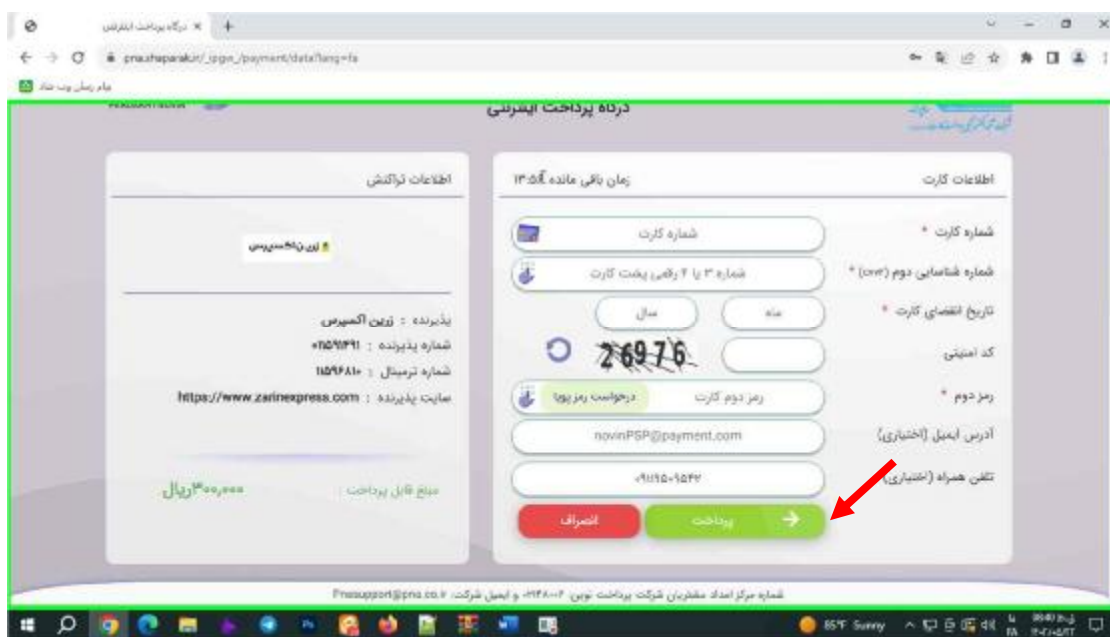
درگاه پرداخت اینترنتی ×

pna.shaparak.ir/_ipgw_/payment/data?lang=fa

پیام رسان بله

درگاه پرداخت اینترنتی

اطلاعات کارت

زمان باقی مانده ۱۳:۵۸

اطلاعات تراکنش

شماره کارت *

شماره کارت

شماره شناسایی دوم (cvv2) *

شماره ۳ یا ۴ رقمی پشت کارت

تاریخ انقضای کارت *

ماه

سال

کد امنیتی

26976

رمز دوم *

رمز دوم کارت

درخواست رمز پویا

آدرس ایمیل (اختیاری)

novinPSP@payment.com

تلفن همراه (اختیاری)

۰۹۱۱۵۰۰۹۵۴۲

پرداخت

انصراف

زرین اکسپرس

پذیرنده : زرین اکسپرس

شماره پذیرنده : ۰۱۱۵۹۱۴۹۱

شماره ترمینال : ۱۱۵۹۴۸۱۰

سایت پذیرنده : https://www.zarinexpress.com

مبلغ قابل پرداخت : ۳۰۰,۰۰۰ریال

شماره مرکز امداد مشتریان شرکت پرداخت نوین: ۰۲۱۴۸۰۰۰ و ایمیل شرکت: Pnasupport@pna.co.ir

85°F Sunny